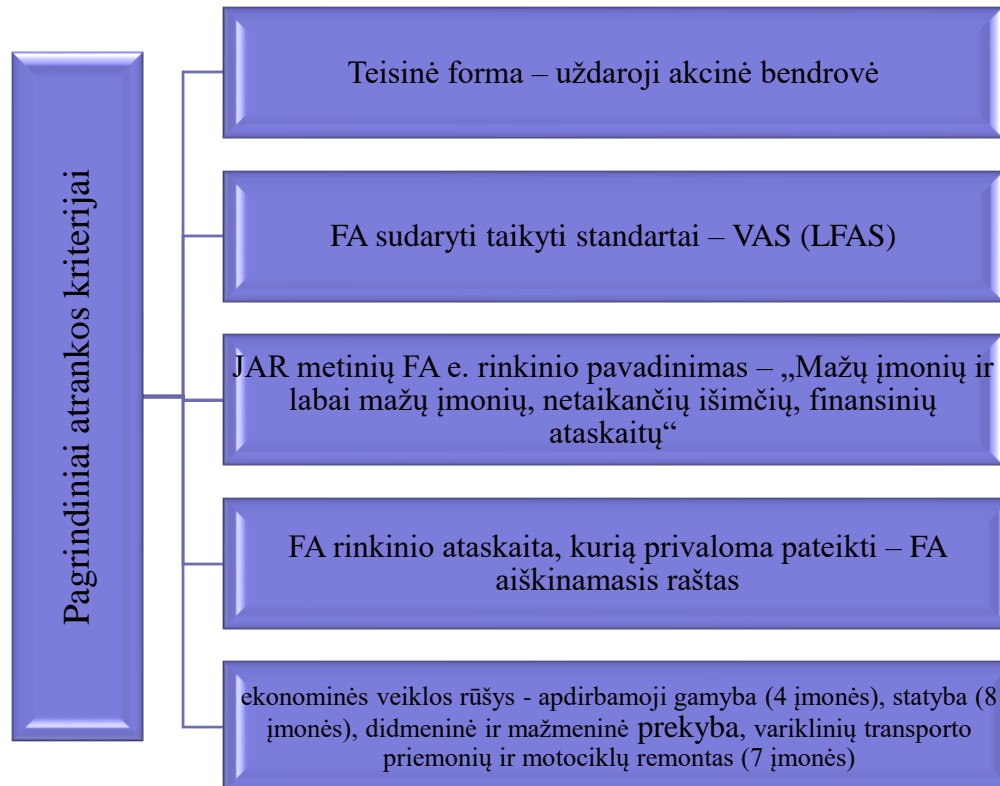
Pagrindiniai atrankos kriterijai

Teisinė forma – uždaroji akcinė bendrovė

FA sudaryti taikyti standartai – VAS (LFAS)

JAR metinių FA e. rinkinio pavadinimas – „Mažų įmonių ir labai mažų įmonių, netaikančių išimčių, finansinių ataskaitų“

FA rinkinio ataskaita, kurią privaloma pateikti – FA aiškinamasis raštas

ekonominės veiklos rūšys - apdirbamoji gamyba (4 įmonės), statyba (8 įmonės), didmeninė ir mažmeninė prekyba, variklinių transporto priemonių ir motociklų remontas (7 įmonės)